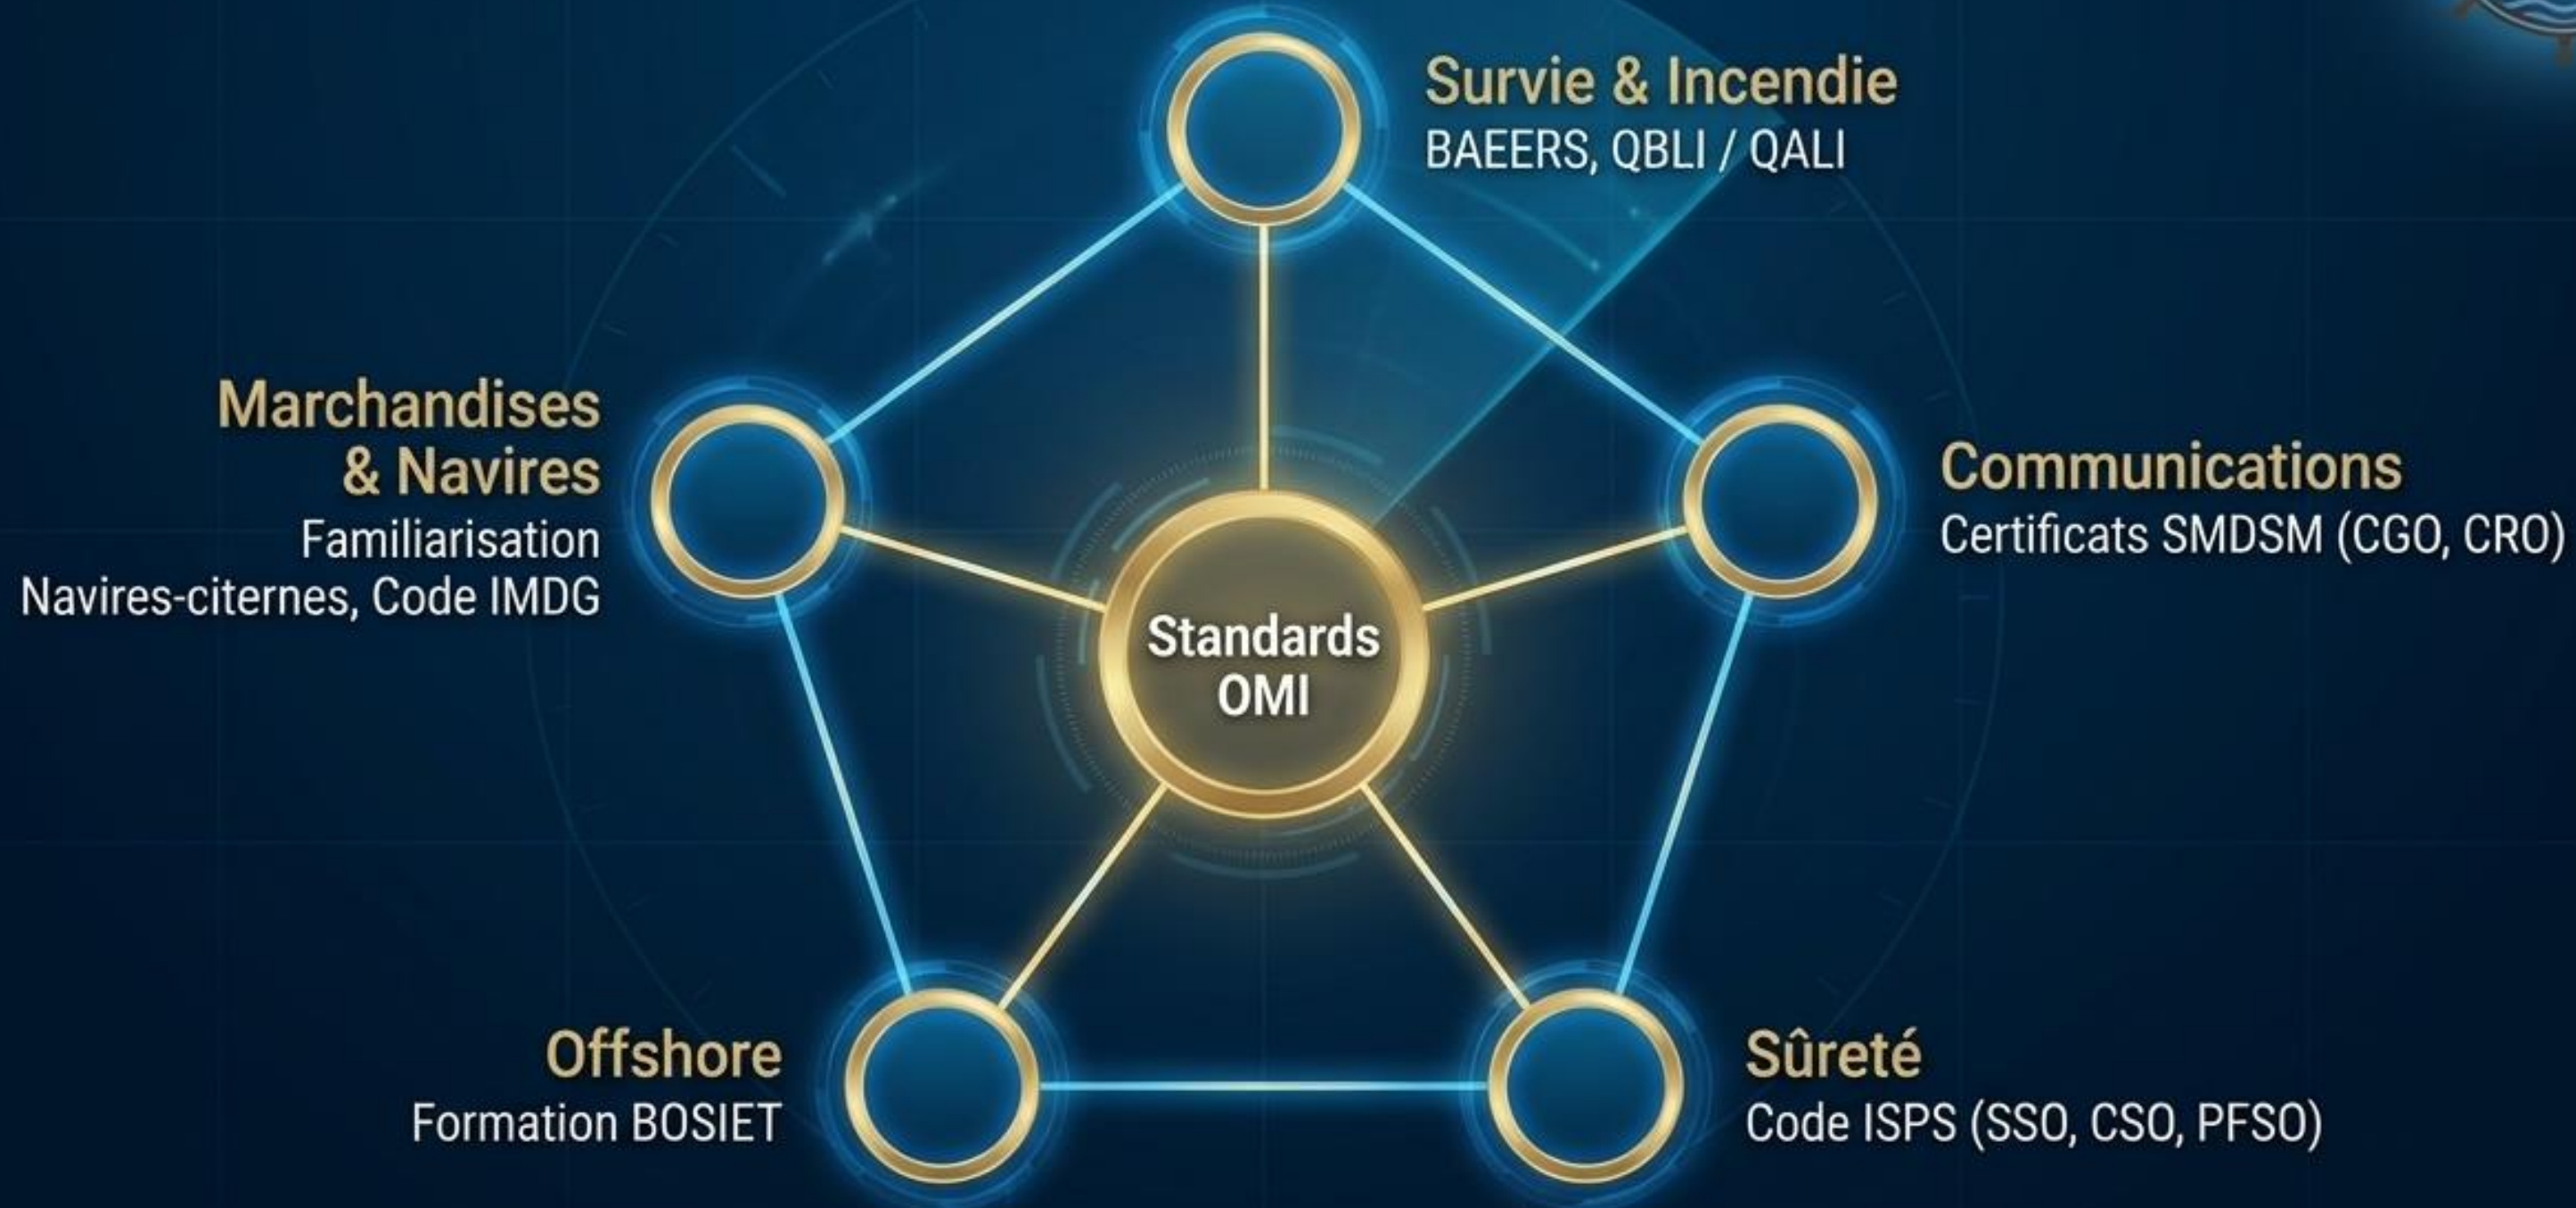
Survie & Incendie
BAEERS, QBLI / QALI

Marchandises & Navires
Familiarisation
Navires-citernes, Code IMDG

Standards OMI

Communications
Certificats SMDSM (CGO, CRO)

Offshore
Formation BOSIET

Sûreté
Code ISPS (SSO, CSO, PFSO)